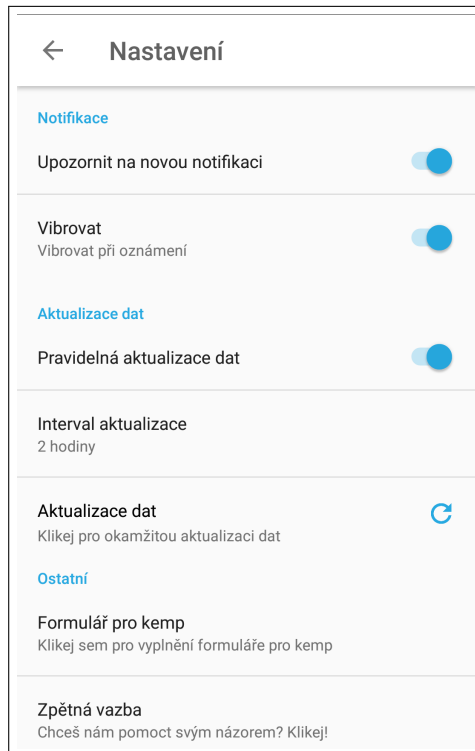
Nastavení

Notifikace

Upozornit na novou notifikaci

Vibrovat
Vibrovat při oznámení

Aktualizace dat

Pravidelná aktualizace dat

Interval aktualizace
2 hodiny

Aktualizace dat
Klikej pro okamžitou aktualizaci dat

Ostatní

Formulář pro kemp
Klikej sem pro vyplnění formuláře pro kemp

Zpětná vazba
Chceš nám pomoct svým názorem? Klikej!